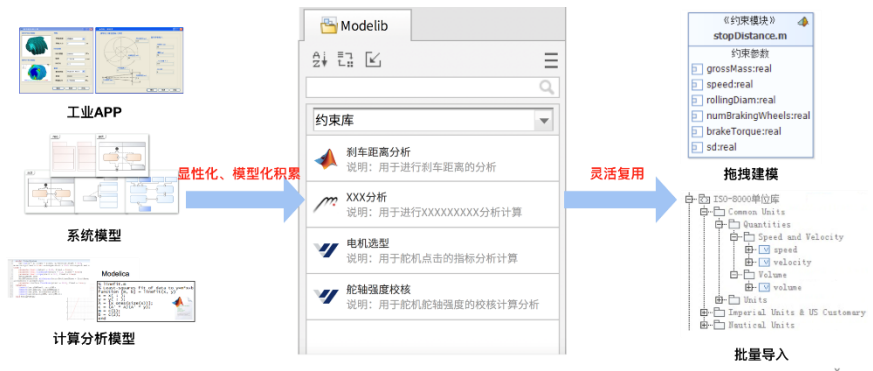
工业APP

系统模型

Modelica

计算分析模型

显性化、模型化积累

Modelib

约束库

刹车距离分析
说明：用于进行刹车距离的分析

XXX分析
说明：用于进行XXXXXXXXX分析计算

电机选型
说明：用于舵机点击的指标分析计算

舵轴强度校核
说明：用于舵机舵轴强度的校核计算分析

灵活复用

《约束模块》
stopDistance.m
约束参数
grossMass:real
speed:real
rollingDiam:real
numBrakingWheels:real
brakeTorque:real
sd:real

拖拽建模

ISO-8000单位库
Common Units
Quantities
Speed and Velocity
speed
velocity
Volume
volume
Units
Imperial Units & US Customary
Nautical Units

批量导入